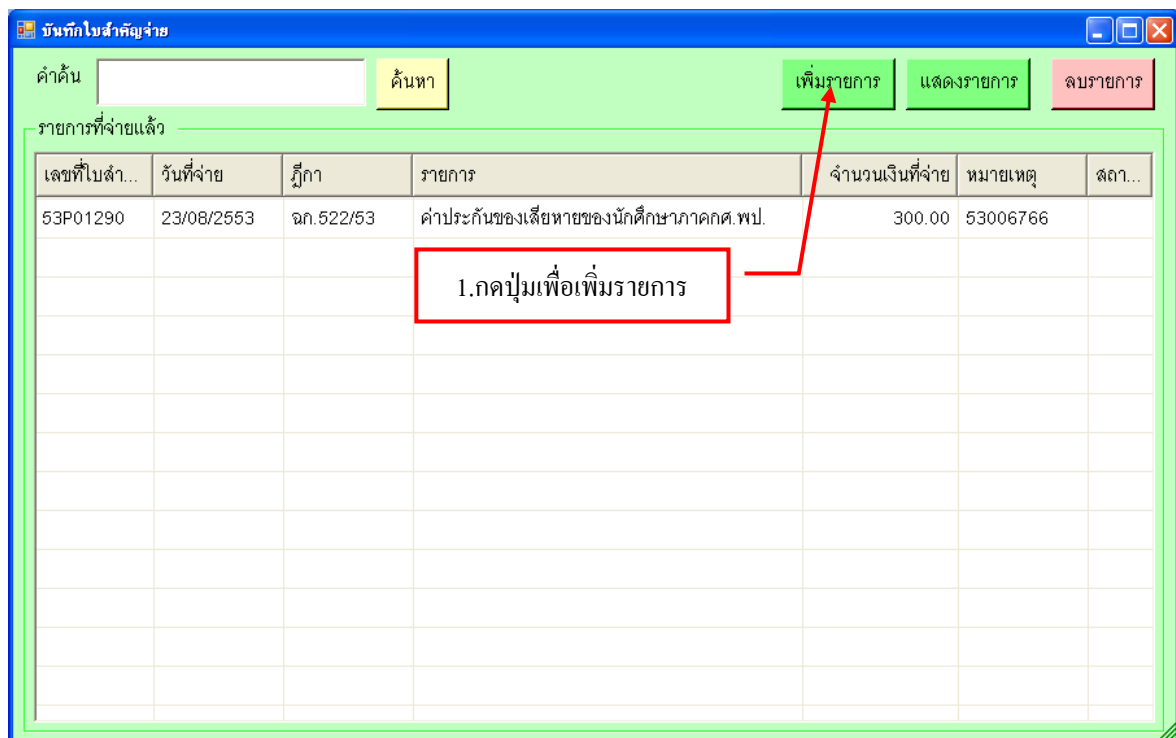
บันทึกใบสำคัญจ่าย

คำค้น

ค้นหา

เพิ่มรายการ

แสดงรายการ

ลบรายการ

รายการที่จ่ายแล้ว

| เลขที่ใบสำ... | วันที่จ่าย | ฎีกา | รายการ | จำนวนเงินที่จ่าย | หมายเหตุ | สถา... |
|---|---|---|---|---|---|---|
| 53P01290 | 23/08/2553 | ฉก.522/53 | ค่าประกันของเสียหายของนักศึกษาภาคกศ.พป. | 300.00 | 53006766 | |

1.กดปุ่มเพื่อเพิ่มรายการ